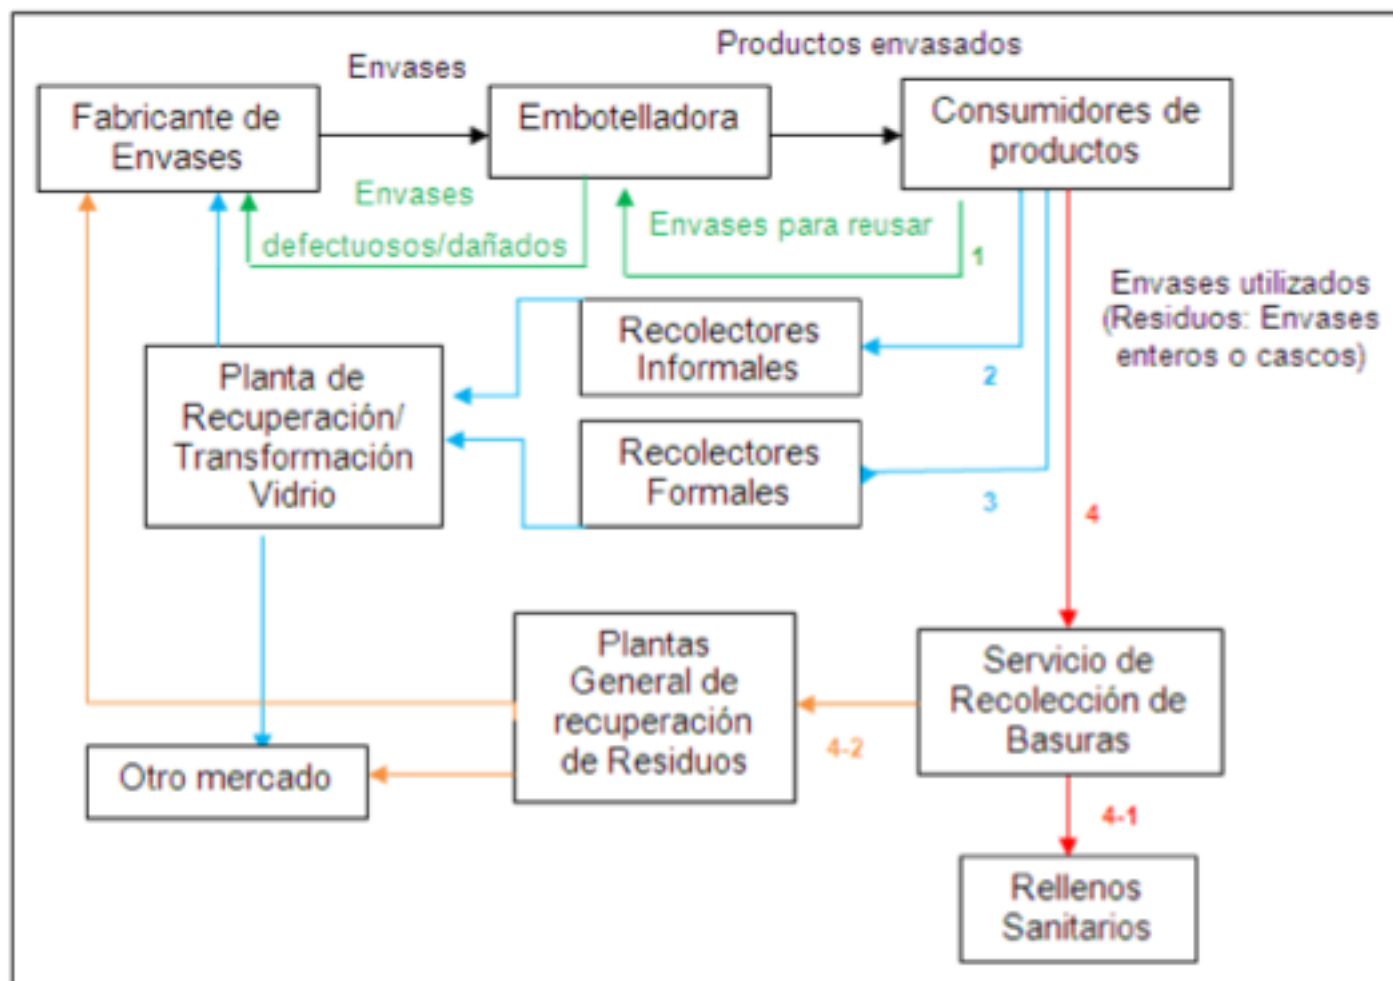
Envases

Productos envasados

Fabricante de Envases

Embotelladora

Consumidores de productos

Envases defectuosos/dañados

Envases para reusar

1

Envases utilizados (Residuos: Envases enteros o cascos)

Recolectores Informales

2

Planta de Recuperación/ Transformación Vidrio

Recolectores Formales

3

4

Plantas General de recuperación de Residuos

Servicio de Recolección de Basuras

4-2

Otro mercado

4-1

Rellenos Sanitarios